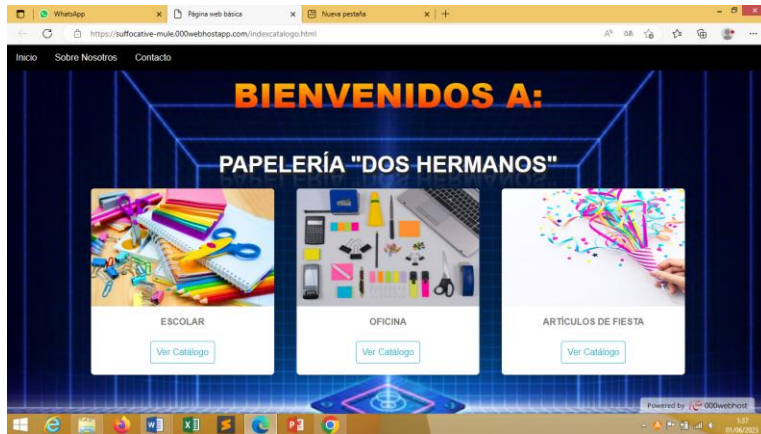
WhatsApp
Página web básica
Nueva pestaña
https://suffocative-mule.000webhostapp.com/indexcatalogo.html

Inicio Sobre Nosotros Contacto

BIENVENIDOS A:

PAPELERÍA "DOS HERMANOS"

ESCOLAR
Ver Catálogo

OFICINA
Ver Catálogo

ARTÍCULOS DE FIESTA
Ver Catálogo

Powered by 000webhost

1:37
01/06/2023